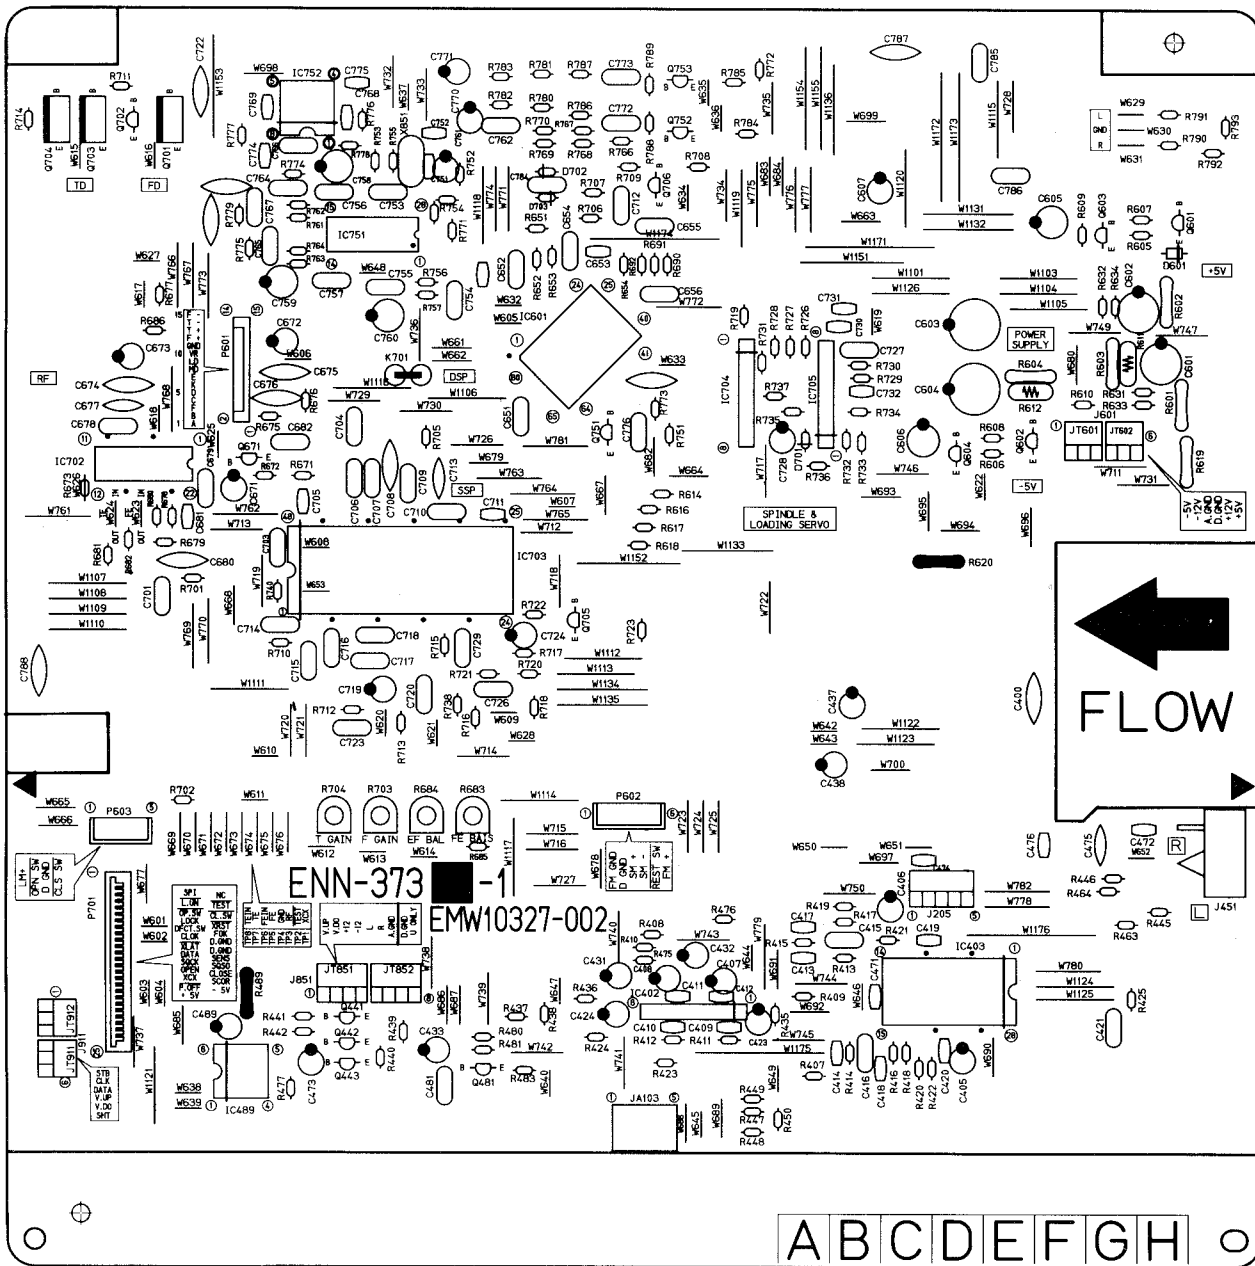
TD
FD
RF
DSP
SSP
SPINDLE &
LOADING SERVO
POWER
SUPPLY
+5V
-5V
-5V
-12V
A.GND
A.GND
+12V
+5V
FLOW
T GAIN
F GAIN
EF BAL
FE BAIS
ENN-373 -1
EMW10327-002
P603
P602
P701
P601
IC701
IC702
IC703
IC704
IC705
IC751
IC752
IC601
IC402
IC403
IC489
J851
JT851
JT852
JT601
JT602
J601
J205
J451
JA103
JT912
JT911
K701
W1111
W1114
W1133
W1152
W1176
W1121
W1122
W1123
W1124
W1125
W1131
W1132
W1171
W1151
W1101
W1103
W1104
W1105
W1126
W1106
W1107
W1108
W1109
W1110
W1112
W1113
W1134
W1135
W1175
LM+
OPN SW
D GND
CLS SW
STB
CLK
DATA
V.UP
V.DD
SHT
SPI
NC
L.ON
TEST
OP.SW
CL.SW
LOCK
XRST
DFCT.SW
FOK
CLOK
D.GND
XLAT
D.GND
DATA
SENS
SQCK
SQSO
OPEN
CLOSE
XCK
SCOR
F.OFF
- 5V
+ 5V
V UP
V DD
+12
L
R
A.GND
D.GND
V ONLY
FM GND
D GND
SM +
SM -
REST SW
FM +
L
GND
R
A B C D E F G H